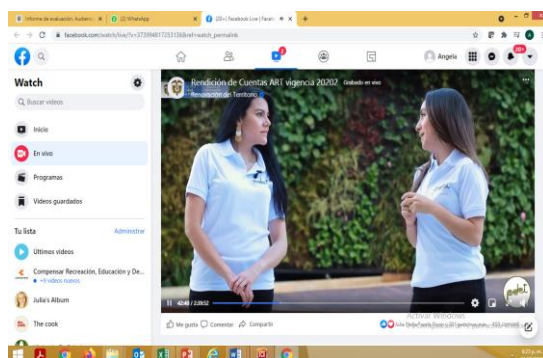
Informe de evaluación Audienc × (2) WhatsApp × (20+) Facebook Live | Faceb × +

facebook.com/watch/live/?v=373994817253138&ref=watch_permalink

Angela 20+

Watch

Buscar videos

Inicio

En vivo

Programas

Videos guardados

Tu lista Administrar

Últimos videos

Compensar Recreación, Educación y De...
+9 videos nuevos

Julia's Album

The cook

Rendición de Cuentas ART vigencia 20202 Grabado en vivo
Renovación del Territorio

42:49 / 2:20:52

Me gusta Comentar Compartir

Activar Windows

4:22 p.m.